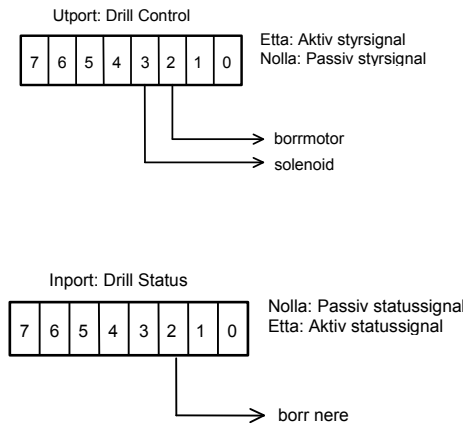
Utport: Drill Control

| 7 | 6 | 5 | 4 | 3 | 2 | 1 | 0 |
|---|---|---|---|---|---|---|---|

Etta: Aktiv styrsignal
Nolla: Passiv styrsignal

borrmotor
solenoid

Inport: Drill Status

| 7 | 6 | 5 | 4 | 3 | 2 | 1 | 0 |
|---|---|---|---|---|---|---|---|

Nolla: Passiv statussignal
Etta: Aktiv statussignal

borr nere